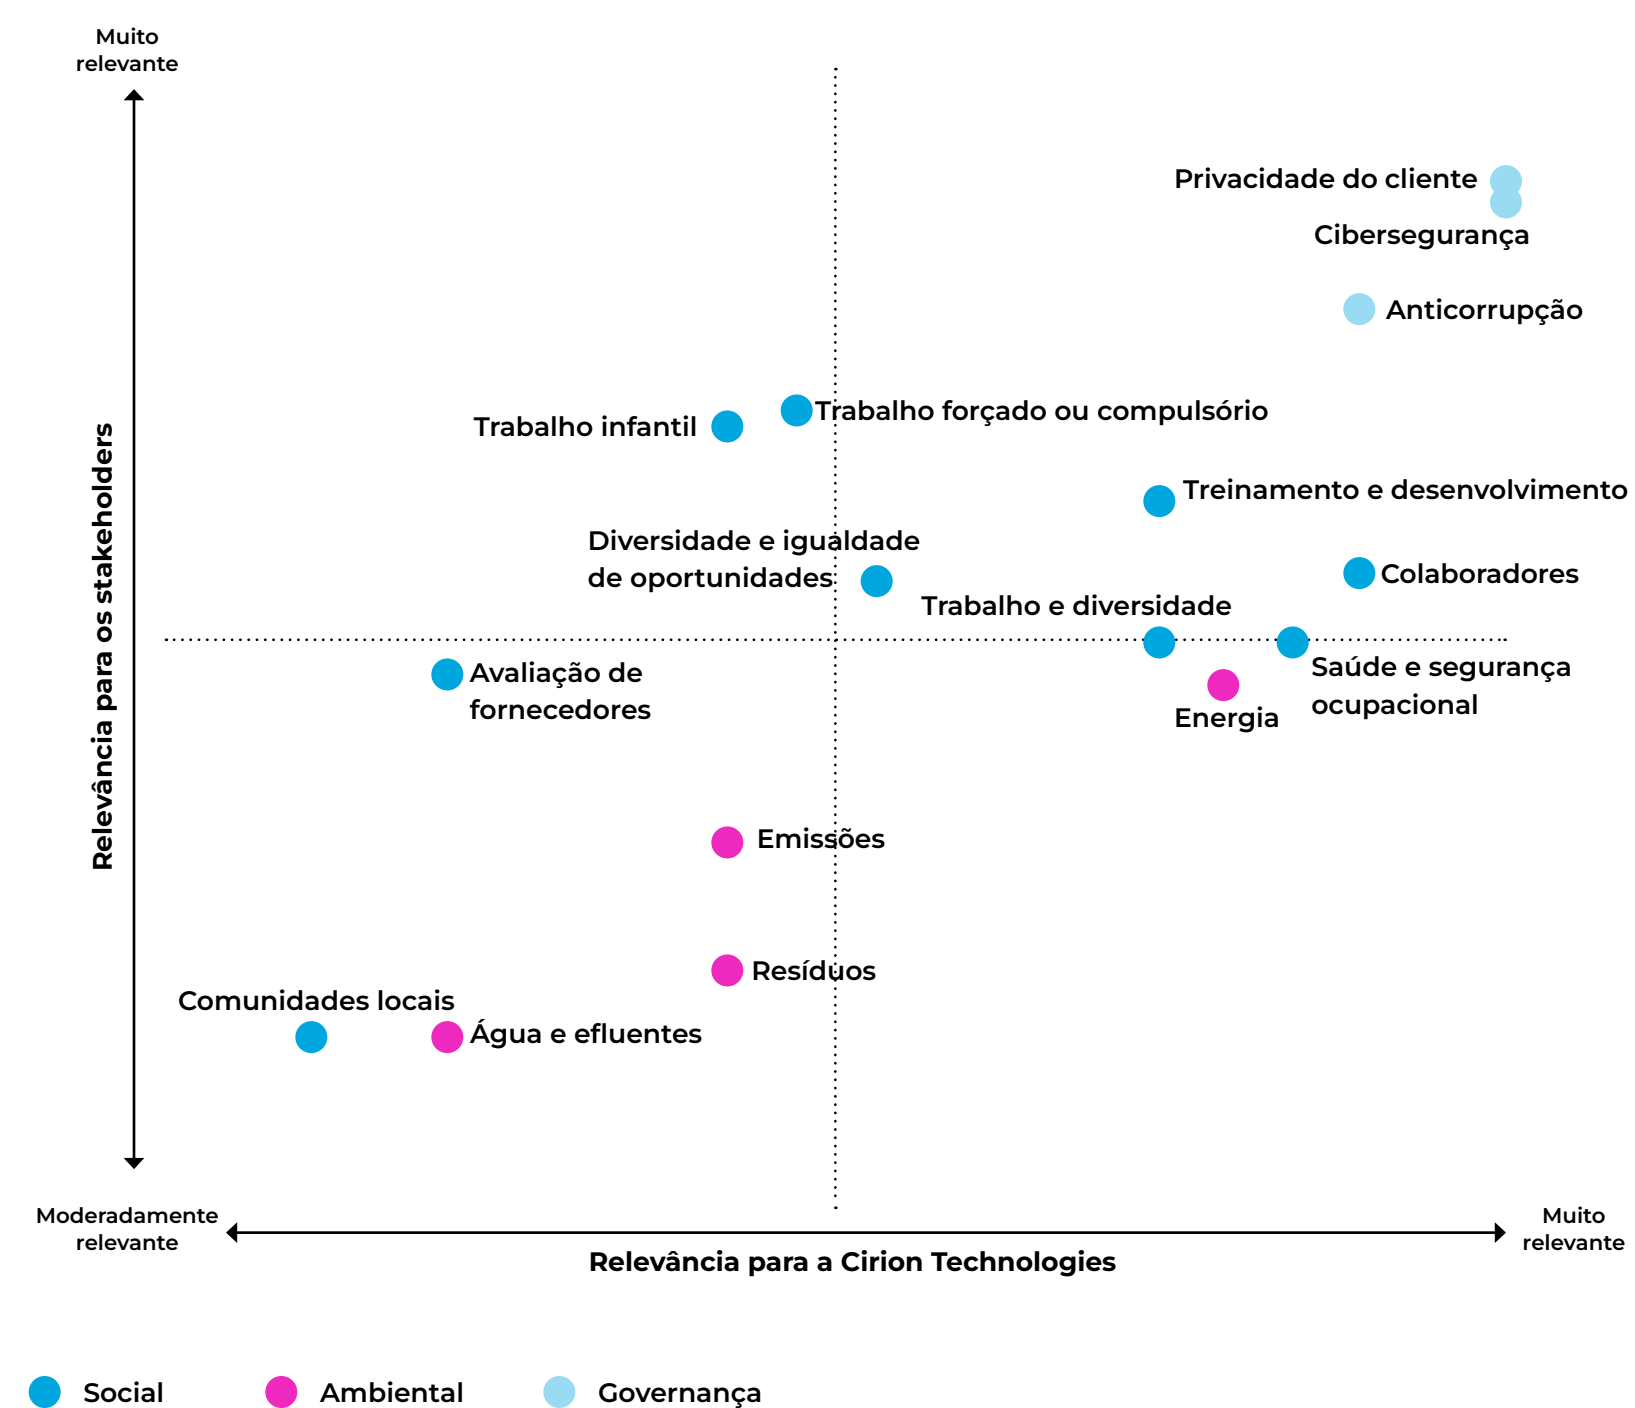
Muito relevante

Relevância para os stakeholders

Privacidade do cliente
Cibersegurança
Anticorrupção
Trabalho infantil
Trabalho forçado ou compulsório
Treinamento e desenvolvimento
Diversidade e igualdade de oportunidades
Colaboradores
Trabalho e diversidade
Avaliação de fornecedores
Saúde e segurança ocupacional
Energia
Emissões
Resíduos
Comunidades locais
Água e efluentes

Moderadamente relevante
Muito relevante
Relevância para a Cirion Technologies

Social
Ambiental
Governança